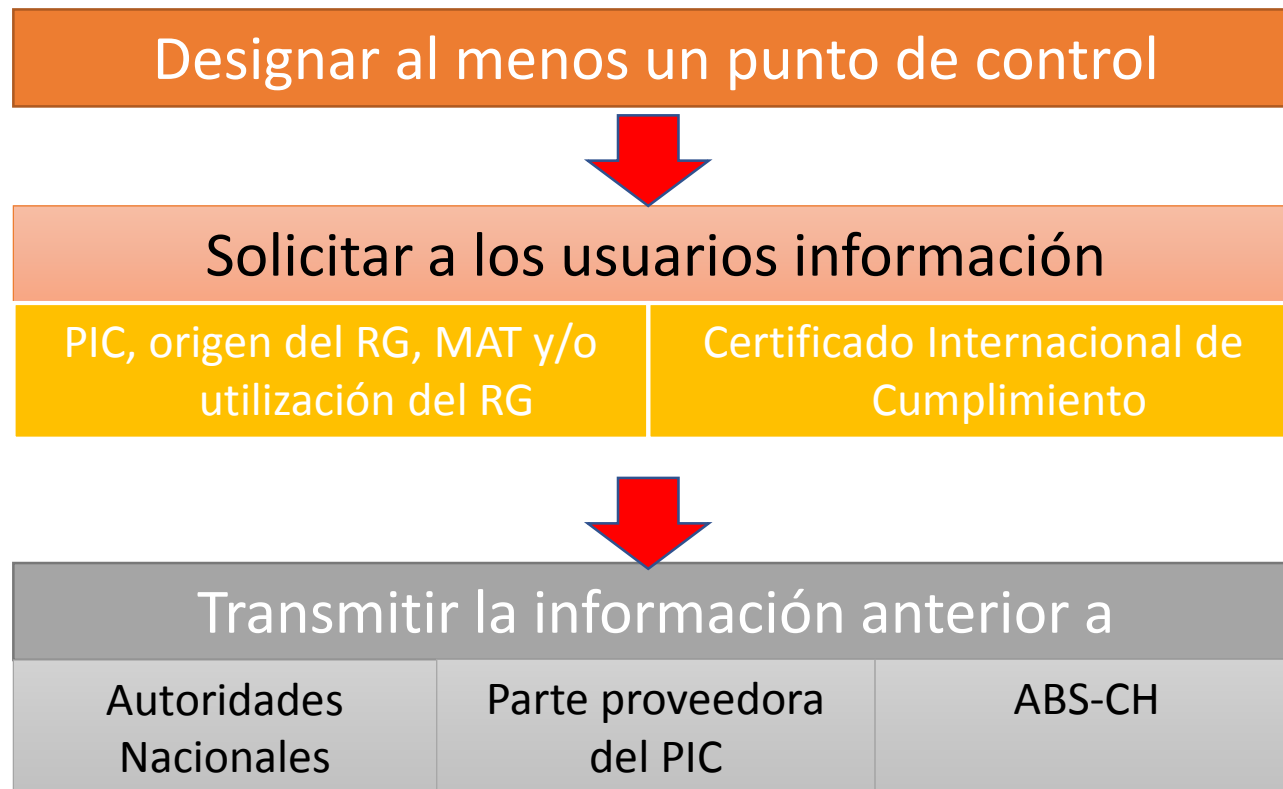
Designar al menos un punto de control

Solicitar a los usuarios información

PIC, origen del RG, MAT y/o utilización del RG

Certificado Internacional de Cumplimiento

Transmitir la información anterior a

Autoridades Nacionales

Parte proveedora del PIC

ABS-CH